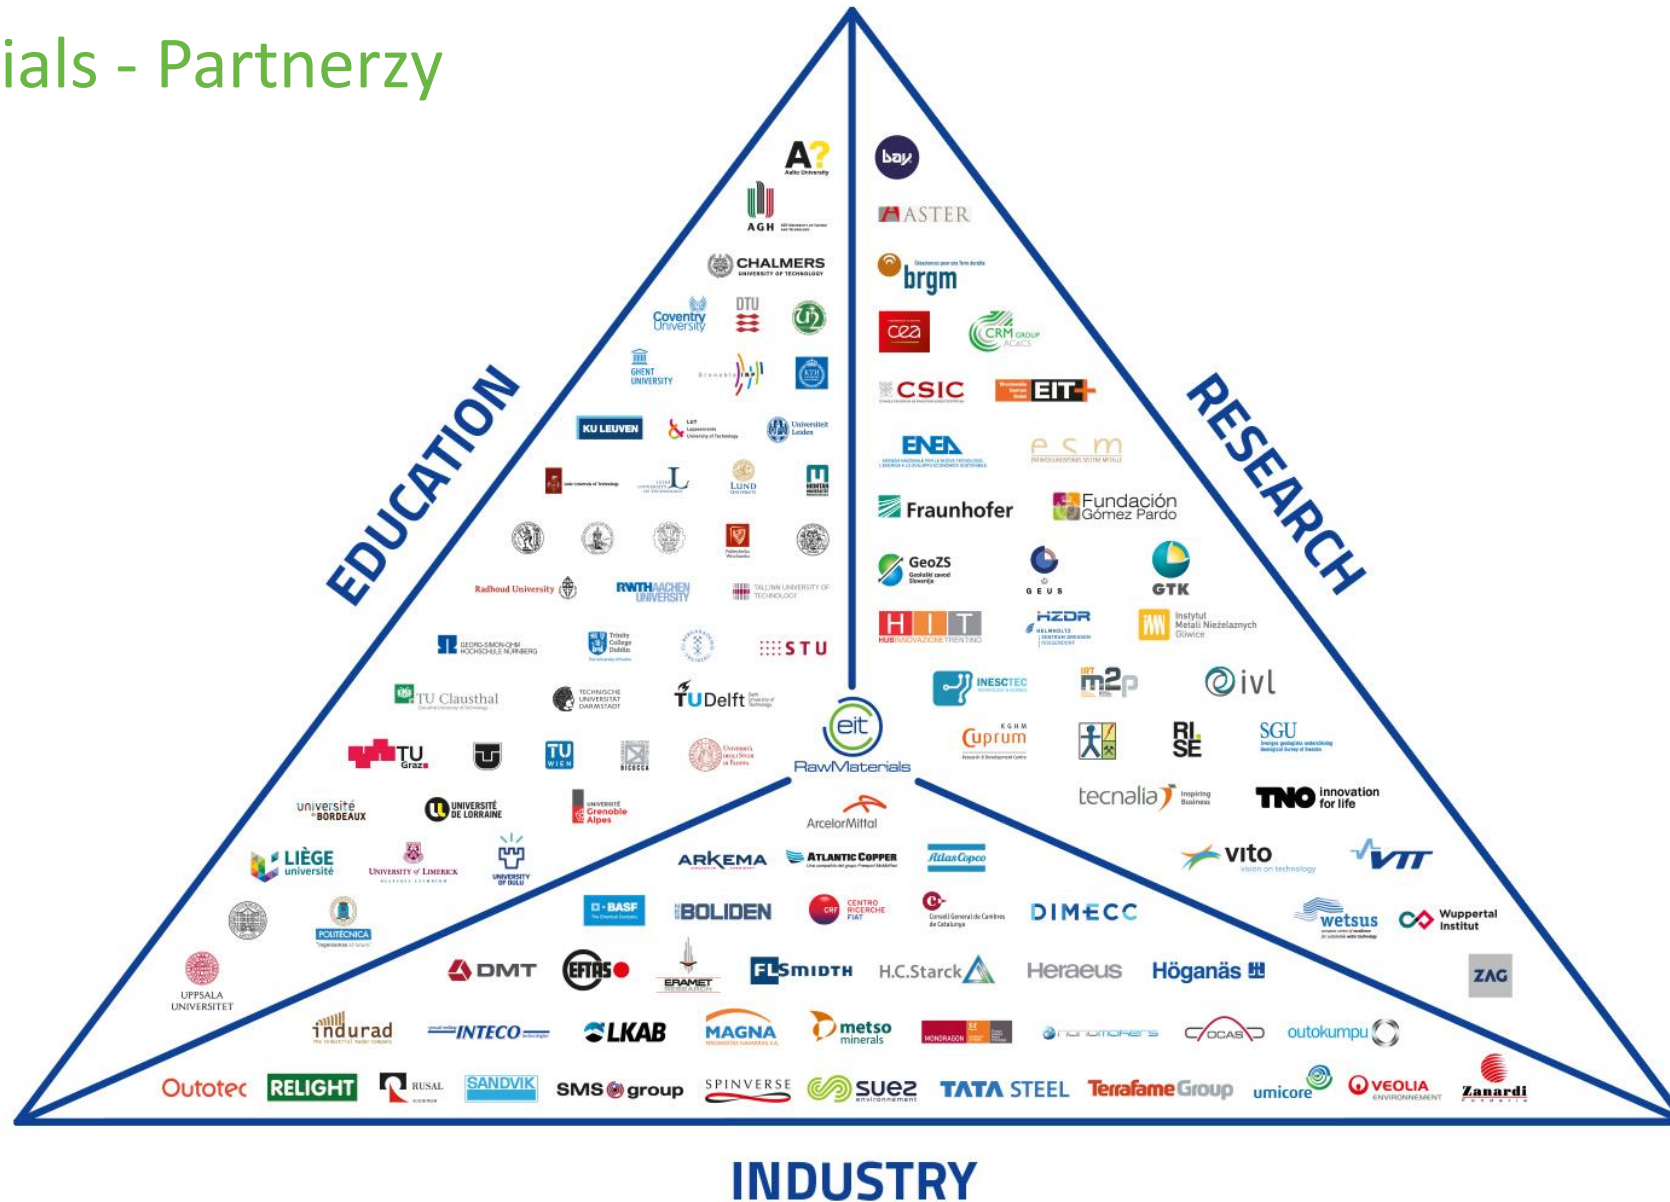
ials - Partnerzy

EDUCATION

RESEARCH

INDUSTRY

eit RawMaterials

A? Aalto University
AGH
CHALMERS UNIVERSITY OF TECHNOLOGY
Coventry University
DTU
GHENT UNIVERSITY
Grenoble INP
KTH
KU LEUVEN
LUT Lappeenranta University of Technology
Universiteit Leiden
LUND UNIVERSITY
Radboud University
RWTH AACHEN UNIVERSITY
TALLINN UNIVERSITY OF TECHNOLOGY
GEORG-SIMON-OHM HOCHSCHULE NÜRNBERG
Trinity College Dublin
STU
TU Clausthal
TECHNISCHE UNIVERSITÄT DARMSTADT
TU Delft
TU Graz
TU WIEN
BICOCCA
université BORDEAUX
UNIVERSITÉ DE LORRAINE
Université Grenoble Alpes
LIÈGE université
UNIVERSITY of LIMERICK
UNIVERSITY OF OULU
POLITÉCNICA
UPPSALA UNIVERSITET

bay
ASTER
brgm
cea
CRM GROUP
CSIC
EIT+
ENEA
esm
Fraunhofer
Fundación Gómez Pardo
GeoZS
GEUS
GTK
HIT HUB INNOVAZIONE TRENTINO
HZDR
IMN Instytut Metali Nieżelaznych Gliwice
INESCTEC
m2p
ivl
Cuprum
RISE
SGU
tecnalia Inspiring Business
TNO innovation for life
vito vision on technology
VTT
wetsus
Wuppertal Institut
ZAG

ArcelorMittal
ARKEMA
ATLANTIC COPPER
Atlas Copco
BASF
BOLIDEN
CRF CENTRO RICERCHE FIAT
Consell General de Cambres de Catalunya
DIMECC
DMT
EFFAS
ERAMET
FLSmidth
H.C.Starck
Heraeus
Höganäs
indurad
INTECO
LKAB
MAGNA
metso minerals
MONDRAGON
nanomofers
OCAS
outokumpu
Outotec
RELIGHT
RUSAL
SANDVIK
SMS group
SPINVERSE
suez
TATA STEEL
Terrafame Group
umicore
VEOLIA
Zanardi